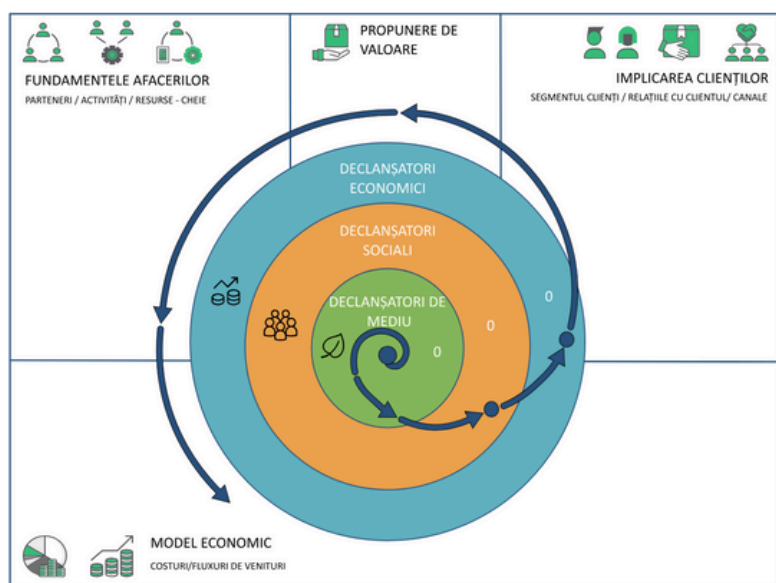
FUNDAMENTELE AFACERILOR
PARTENERI / ACTIVITĂȚI / RESURSE - CHEIE

PROPUNERE DE VALOARE

IMPLICAREA CLIENȚILOR
SEGMENTUL CLIENȚI / RELAȚIILE CU CLIENTUL/ CANALE

DECLANȘATORI ECONOMICI

DECLANȘATORI SOCIALI

DECLANȘATORI DE MEDIU

0

0

0

MODEL ECONOMIC
COSTURI/FLUXURI DE VENITURI